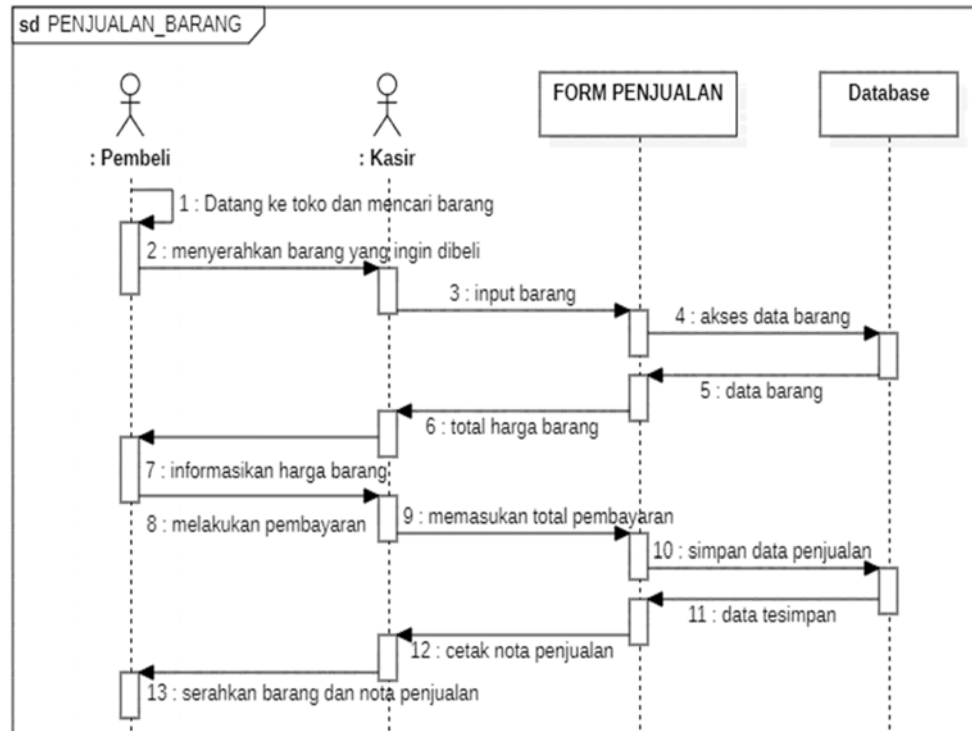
sd PENJUALAN_BARANG

: Pembeli

: Kasir

FORM PENJUALAN

Database

1 : Datang ke toko dan mencari barang

2 : menyerahkan barang yang ingin dibeli

3 : input barang

4 : akses data barang

5 : data barang

6 : total harga barang

7 : informasikan harga barang

8 : melakukan pembayaran

9 : memasukan total pembayaran

10 : simpan data penjualan

11 : data tesimpan

12 : cetak nota penjualan

13 : serahkan barang dan nota penjualan